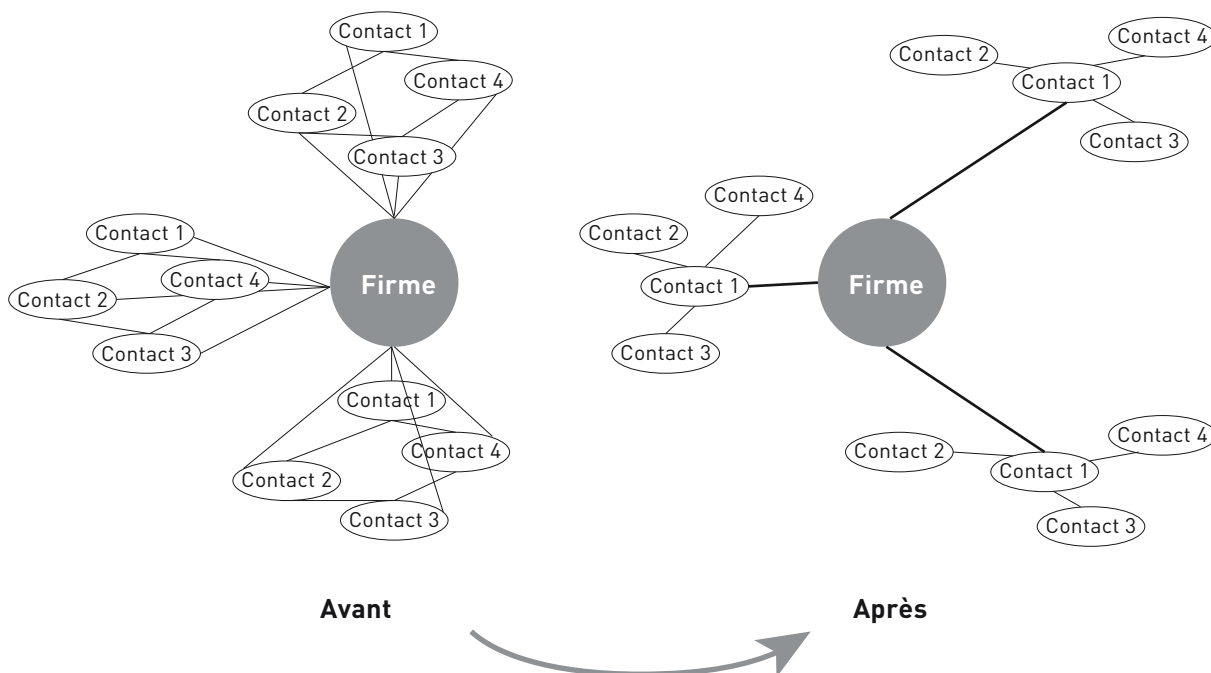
Contact 1
Contact 4
Contact 2
Contact 3
Contact 1
Contact 4
Contact 2
Contact 3
Firme
Contact 1
Contact 4
Contact 2
Contact 3

Contact 2
Contact 4
Contact 1
Contact 3
Contact 4
Contact 2
Contact 1
Contact 3
Firme
Contact 2
Contact 4
Contact 1
Contact 3

Avant

Après